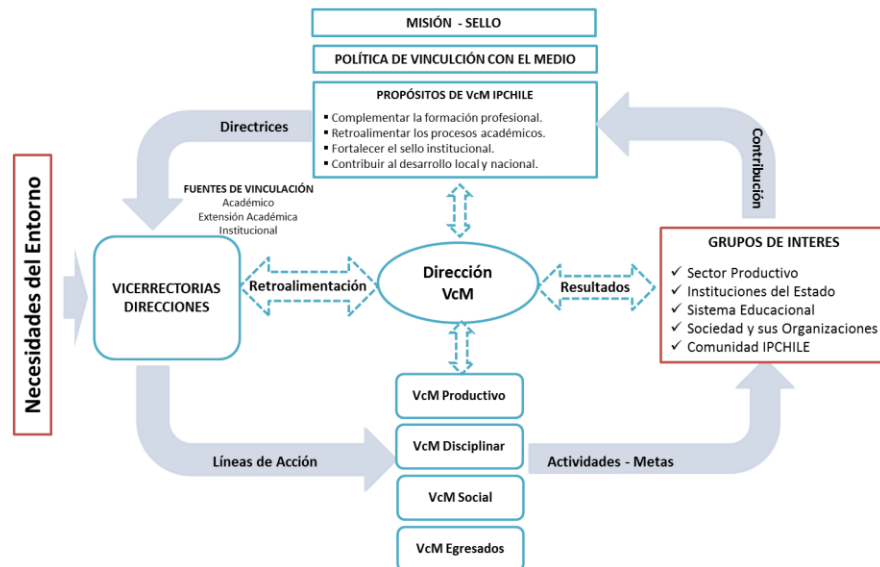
MISIÓN - SELLO

POLÍTICA DE VINCULCIÓN CON EL MEDIO

PROPÓSITOS DE VcM IPCHILE
- Complementar la formación profesional.
- Retroalimentar los procesos académicos.
- Fortalecer el sello institucional.
- Contribuir al desarrollo local y nacional.

Directrices

Contribución

Necesidades del Entorno

FUENTES DE VINCULACIÓN
Académico
Extensión Académica
Institucional

VICERRECTORIAS DIRECCIONES

Retroalimentación

Dirección VcM

Resultados

GRUPOS DE INTERES
✓ Sector Productivo
✓ Instituciones del Estado
✓ Sistema Educacional
✓ Sociedad y sus Organizaciones
✓ Comunidad IPCHILE

VcM Productivo

VcM Disciplinar

VcM Social

VcM Egresados

Líneas de Acción

Actividades - Metas